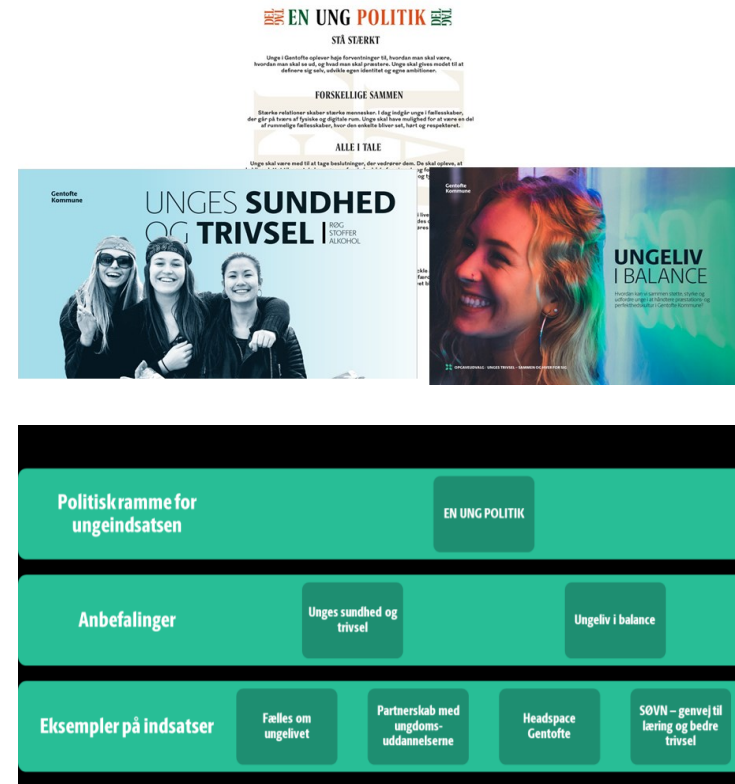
EN UNG POLITIK

STÅ STÆRKT

Unge i Gentofte oplever høje forventninger til, hvordan man skal være, hvordan man skal se ud, og hvad man skal præstere. Unge skal gives modet til at definere sig selv, udvikle egen identitet og egne ambitioner.

FORSKELLIGE SAMMEN

Stærke relationer skaber stærke mennesker. I dag indgår unge i fællesskaber, der går på tværs af fysiske og digitale rum. Unge skal have mulighed for at være en del af rummelige fællesskaber, hvor den enkelte bliver set, hørt og respekteret.

ALLE I TALE

Unge skal være med til at tage beslutninger, der vedrører dem. De skal opleve, at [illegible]

Gentofte Kommune

UNGES SUNDHED OG TRIVSEL | RØG STOFFER ALKOHOL

Gentofte Kommune

UNGELIV I BALANCE

Hvordan kan vi sammen skabe stærke og selvsikre unge i et hårdere præstations- og perfekthedskultur i Gentofte Kommune?

OPGAVEUDVALG · UNGES TRIVSEL – SAMMEN OM ANDERTOR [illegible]

Politisk ramme for ungeindsatsen

EN UNG POLITIK

Anbefalinger

Unges sundhed og trivsel

Ungeliv i balance

Eksempler på indsatser

Fælles om ungelivet

Partnerskab med ungdomsuddannelserne

Headspace Gentofte

SØVN – genvej til læring og bedre trivsel